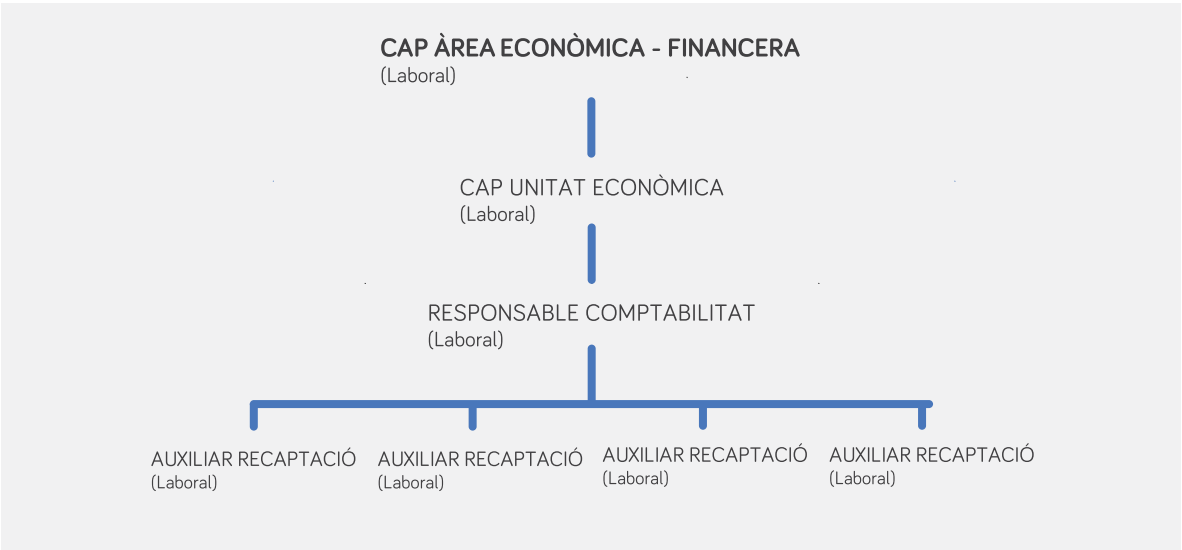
CAP ÀREA ECONÒMICA - FINANCERA
(Laboral)

CAP UNITAT ECONÒMICA
(Laboral)

RESPONSABLE COMPTABILITAT
(Laboral)

AUXILIAR RECAPTACIÓ
(Laboral)

AUXILIAR RECAPTACIÓ
(Laboral)

AUXILIAR RECAPTACIÓ
(Laboral)

AUXILIAR RECAPTACIÓ
(Laboral)